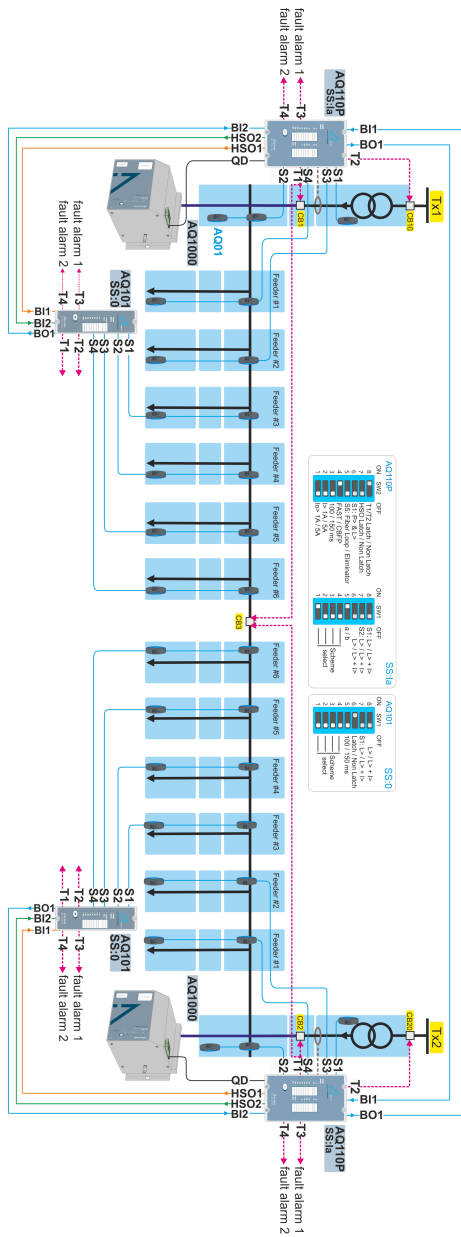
fault alarm 1
fault alarm 2
T3
T4
AQ110P
SS:Ia
BI2
HSO2
HSO1
QD
BI1
BO1
T2
T1
T4
S2
S3
S1
CB1
CB10
Tx1
AQ1000
AQ01
fault alarm 1
fault alarm 2
T3
T4
AQ101
SS:0
BI1
BI2
BO1
T1
T2
S4
S3
S2
S1
Feeder #1
Feeder #2
Feeder #3
Feeder #4
Feeder #5
Feeder #6
CB3
Feeder #6
Feeder #5
Feeder #4
Feeder #3
Feeder #2
Feeder #1
AQ110P
ON SW2 OFF
1 T1/T2 Latch / Non Latch
2 HSO Latch / Non Latch
3 S1:I> & L>
4 S2:Feeder Loop / Eliminator
5 FAST / CBFP
6 100 / 150 ms
7 I> 1A / 5A
8 I0> 1A / 5A
ON SW1 OFF
1 S1: L> / L> + I>
2 S2: L> / L> + I>
3 S3: L> / L> + I>
4 a / b
5
6
7 Scheme select
8
SS:Ia
AQ101
ON SW1 OFF
1 L> / L> + I>
2 S1: L> / L> + I>
3 Latch / Non Latch
4 100 / 150 ms
5
6
7 Scheme select
8
SS:0
BO1
HSO2
BI1
T1
T2
S4
S3
S2
S1
T4
T3
fault alarm 1
fault alarm 2
AQ101
SS:0
AQ1000
CB2
CB20
Tx2
QD
HSO1
HSO2
BI2
S2
S1
S3
T1
T2
BI1
BO1
T4
T3
AQ110P
SS:Ia
fault alarm 1
fault alarm 2